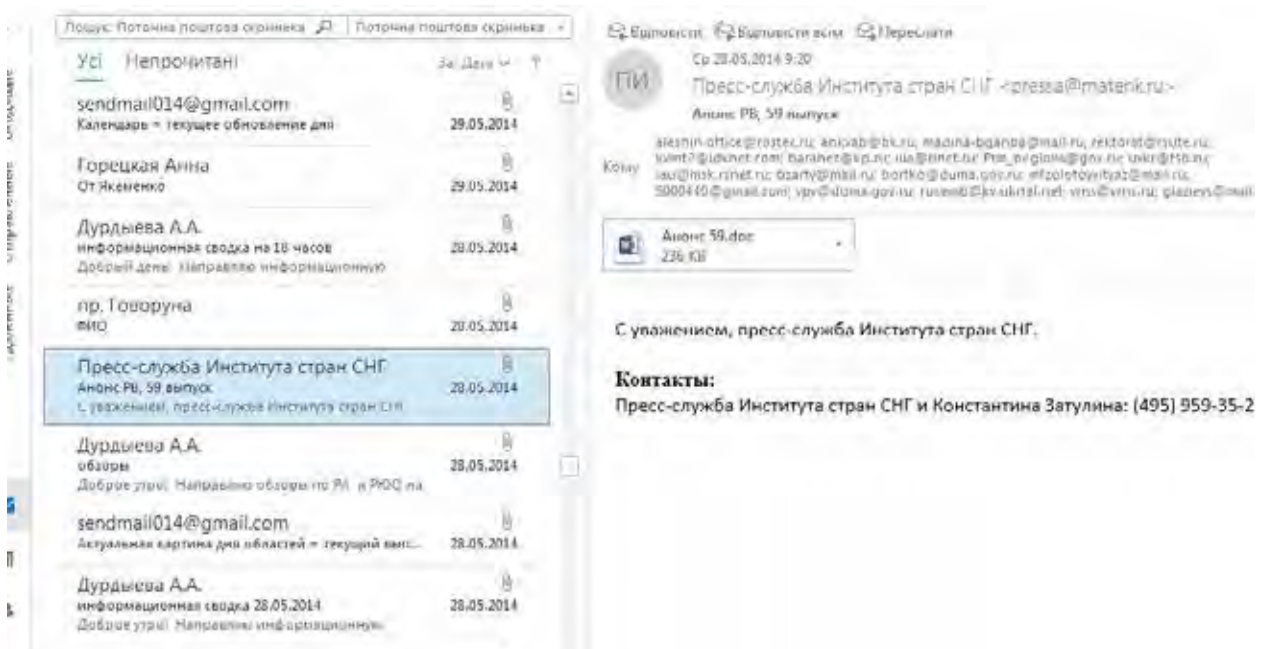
Пошук: Поточна поштова скринька | Поточна поштова скринька

Усі Непрочитані За Датою

sendmail014@gmail.com
Календарь - текущее обновление дня 29.05.2014

Горецкая Анна
От Якеменко 29.05.2014

Дурдыева А.А.
информационная сводка на 18 часов 28.05.2014
Добрый день! Направляю информационную

пр. Говоруна
вио 28.05.2014

Пресс-служба Института стран СНГ
Анонс РБ, 59 выпуск 28.05.2014
С уважением, пресс-служба Института стран СНГ

Дурдыева А.А.
обзоры 28.05.2014
Доброе утро! Направляю обзоры по РК и РФО на

sendmail014@gmail.com
Актуальная картина дня областей - текущий вып... 28.05.2014

Дурдыева А.А.
информационная сводка 28.05.2014 28.05.2014
Доброе утро! Направляю информационную

Відповісти Відповісти всім Переслати

ПИ Ср 28.05.2014 9:20
Пресс-служба Института стран СНГ <pressa@materik.ru>
Анонс РБ, 59 выпуск

Кому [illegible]

Анонс 59.doc
236 КБ

С уважением, пресс-служба Института стран СНГ.

Контакты:
Пресс-служба Института стран СНГ и Константина Затулина: (495) 959-35-2